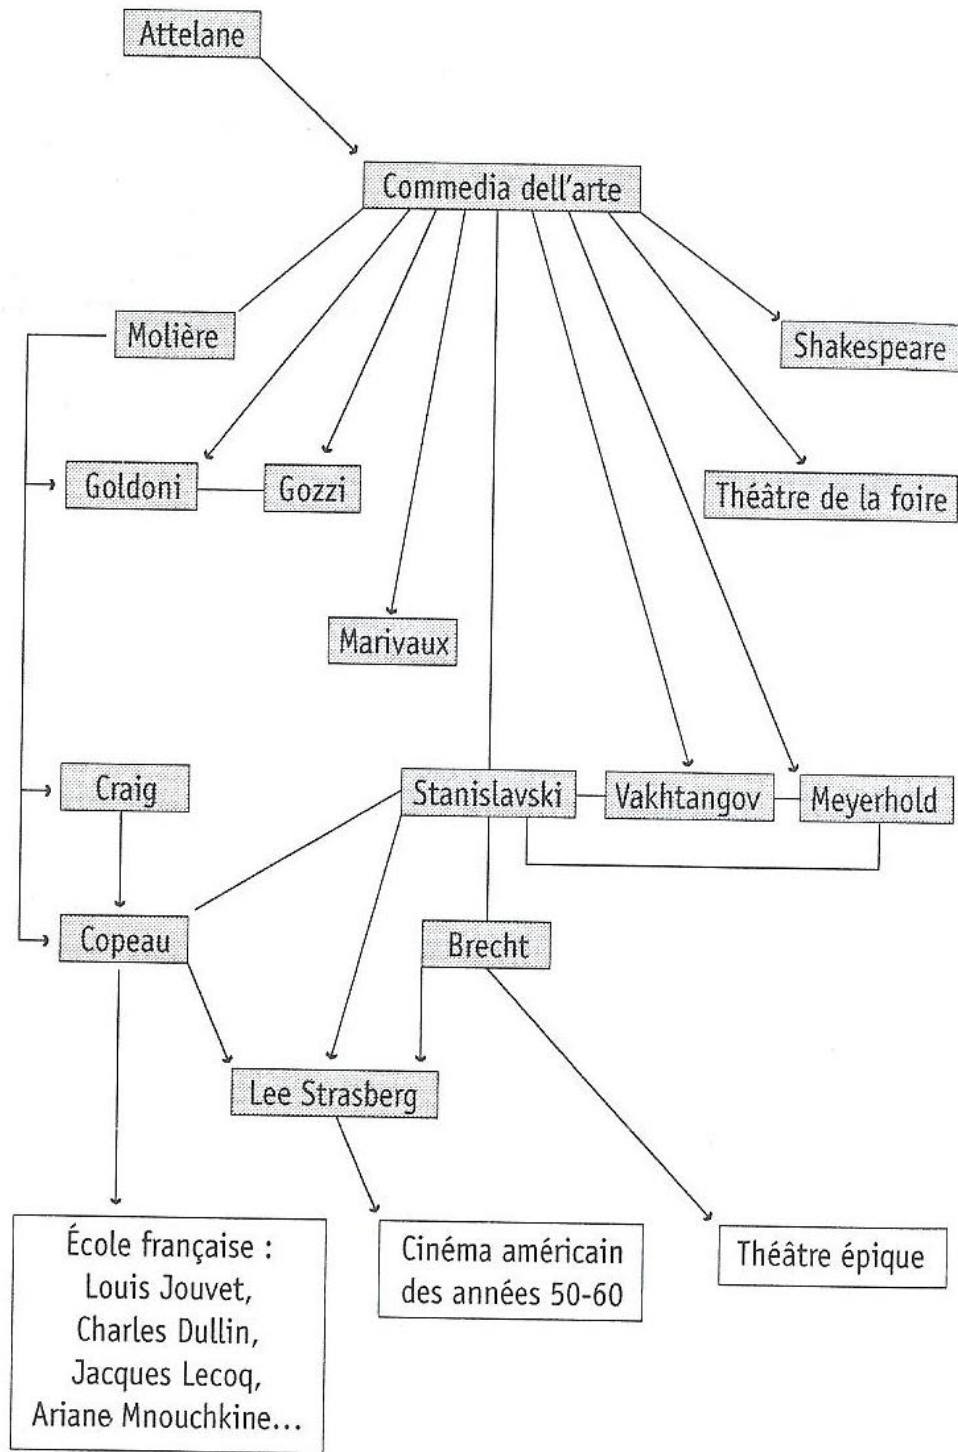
Attelane

Commedia dell'arte

Molière

Shakespeare

Goldoni

Gozzi

Théâtre de la foire

Marivaux

Craig

Stanislavski

Vakhtangov

Meyerhold

Copeau

Brecht

Lee Strasberg

École française : Louis Jouvet, Charles Dullin, Jacques Lecoq, Ariane Mnouchkine...

Cinéma américain des années 50-60

Théâtre épique